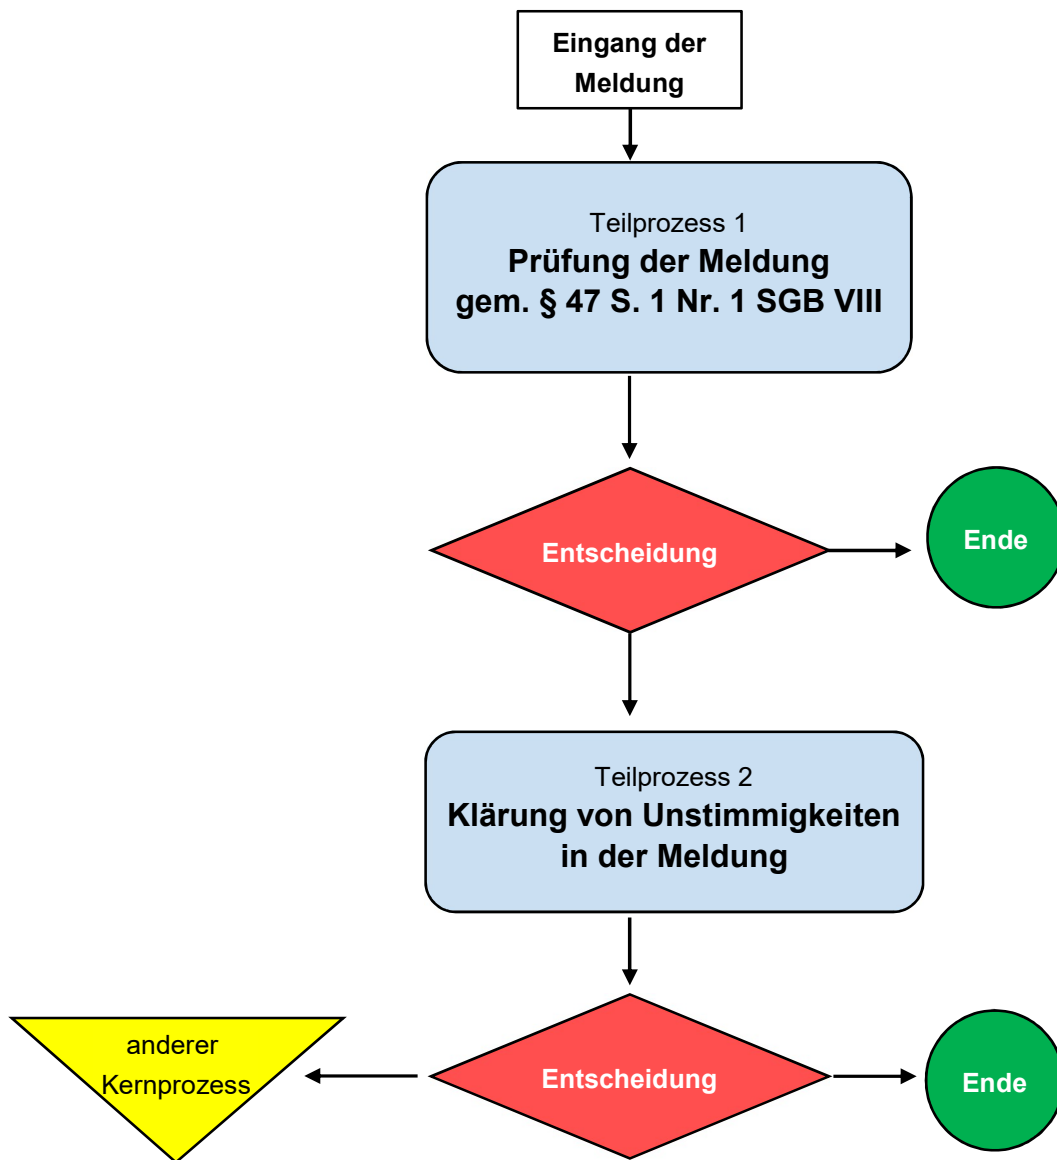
Eingang der Meldung

Teilprozess 1
Prüfung der Meldung gem. § 47 S. 1 Nr. 1 SGB VIII

Entscheidung

Ende

Teilprozess 2
Klärung von Unstimmigkeiten in der Meldung

anderer Kernprozess

Entscheidung

Ende